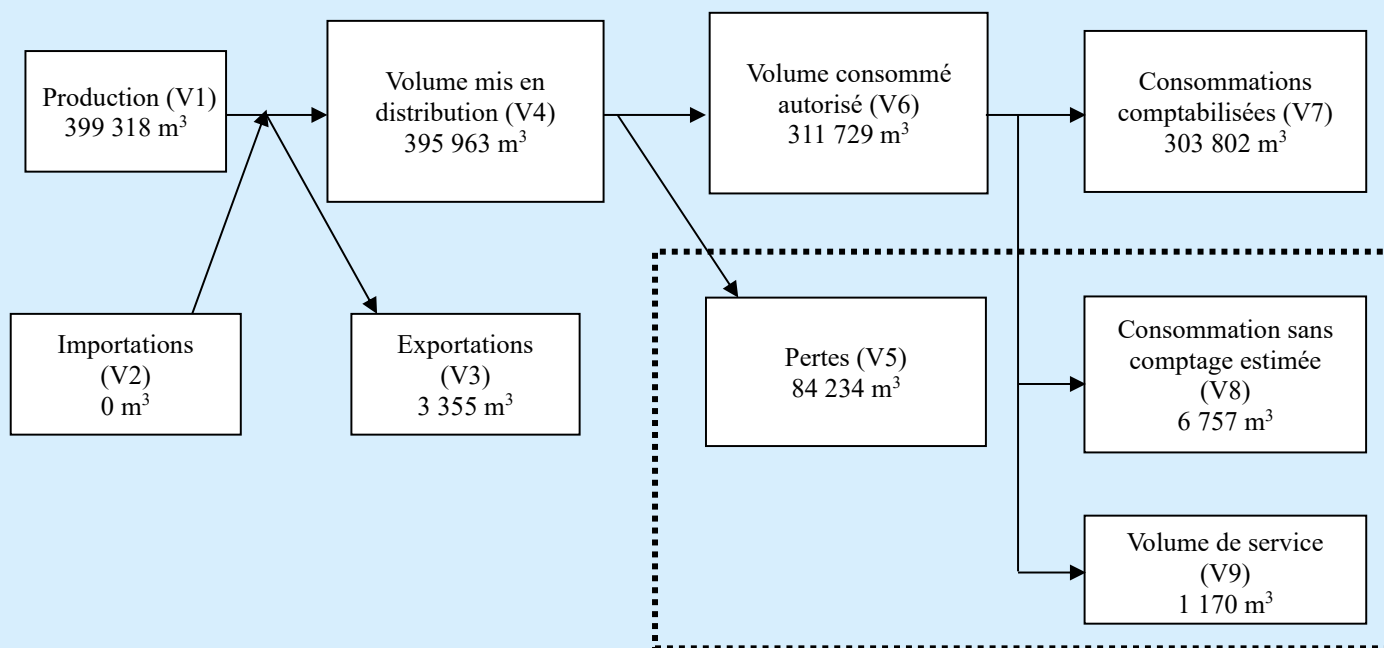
Production (V1)
399 318 $m^3$

Volume mis en distribution (V4)
395 963 $m^3$

Volume consommé autorisé (V6)
311 729 $m^3$

Consommations comptabilisées (V7)
303 802 $m^3$

Importations (V2)
0 $m^3$

Exportations (V3)
3 355 $m^3$

Pertes (V5)
84 234 $m^3$

Consommation sans comptage estimée (V8)
6 757 $m^3$

Volume de service (V9)
1 170 $m^3$